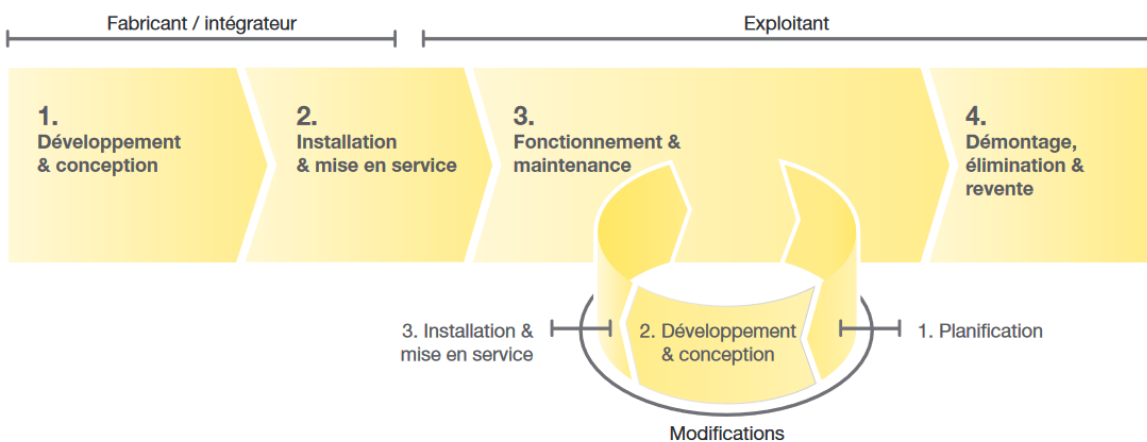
Fabricant / intégrateur

Exploitant

1.
Développement & conception

2.
Installation & mise en service

3.
Fonctionnement & maintenance

4.
Démontage, élimination & revente

3. Installation & mise en service

2. Développement & conception

1. Planification

Modifications